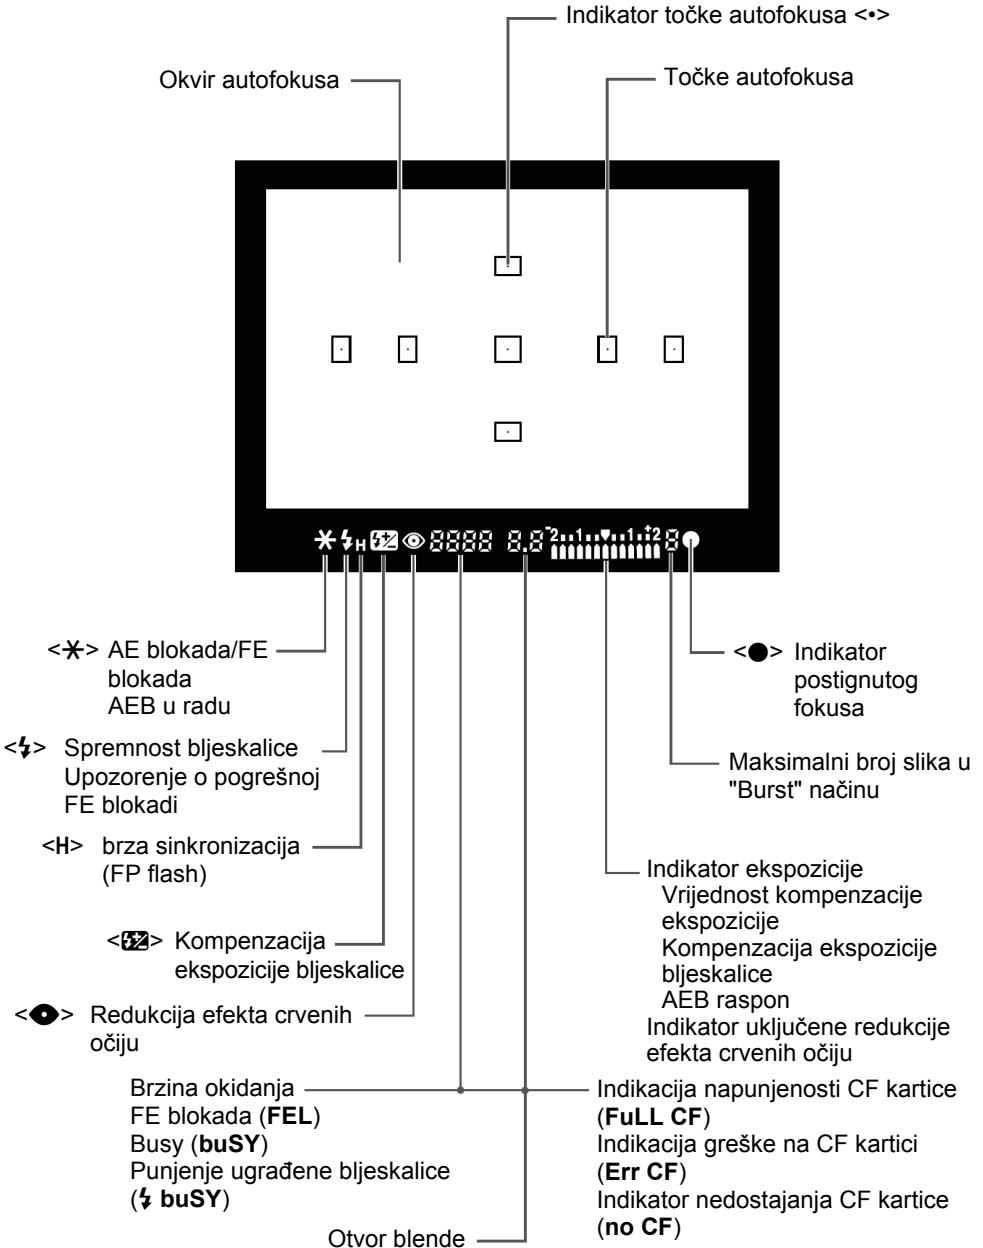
Indikator točke autofokusa <•>

Okvir autofokusa

Točke autofokusa

$\divideontimes$ $\sharp$H 8888 8.8 2..1..▼..1..2 8 ●

<$\divideontimes$> AE blokada/FE blokada
AEB u radu

<ϟ> Spremnost bljeskalice
Upozorenje o pogrešnoj FE blokadi

<H> brza sinkronizacija (FP flash)

<> Kompenzacija ekspozicije bljeskalice

<◉> Redukcija efekta crvenih očiju

<●> Indikator postignutog fokusa

Maksimalni broj slika u "Burst" načinu

Indikator ekspozicije
Vrijednost kompenzacije ekspozicije
Kompenzacija ekspozicije bljeskalice
AEB raspon
Indikator uključene redukcije efekta crvenih očiju

Brzina okidanja
FE blokada (**FEL**)
Busy (**buSY**)
Punjenje ugrađene bljeskalice (ϟ **buSY**)

Indikacija napunjenosti CF kartice (**FuLL CF**)
Indikacija greške na CF kartici (**Err CF**)
Indikator nedostajanja CF kartice (**no CF**)

Otvor blende